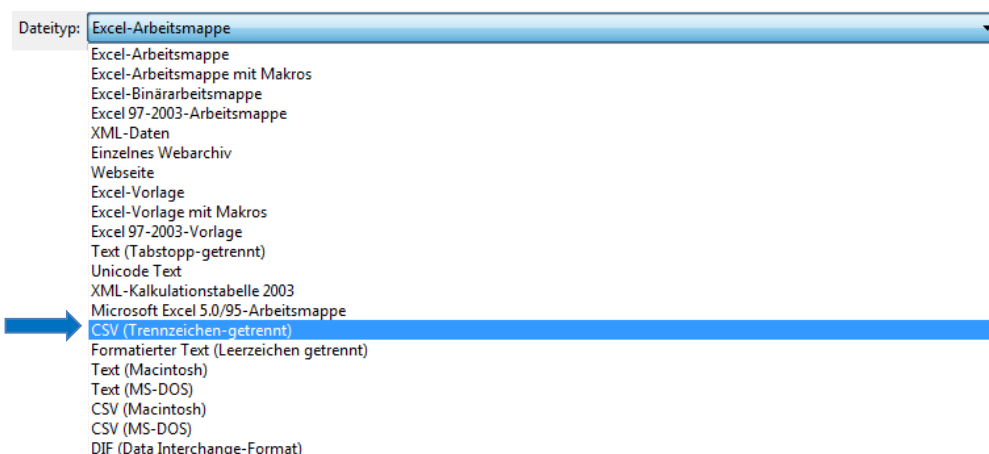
Dateityp: Excel-Arbeitsmappe

Excel-Arbeitsmappe
Excel-Arbeitsmappe mit Makros
Excel-Binärarbeitsmappe
Excel 97-2003-Arbeitsmappe
XML-Daten
Einzelnes Webarchiv
Webseite
Excel-Vorlage
Excel-Vorlage mit Makros
Excel 97-2003-Vorlage
Text (Tabstopp-getrennt)
Unicode Text
XML-Kalkulationstabelle 2003
Microsoft Excel 5.0/95-Arbeitsmappe
CSV (Trennzeichen-getrennt)
Formatierter Text (Leerzeichen getrennt)
Text (Macintosh)
Text (MS-DOS)
CSV (Macintosh)
CSV (MS-DOS)
DIF (Data Interchange-Format)